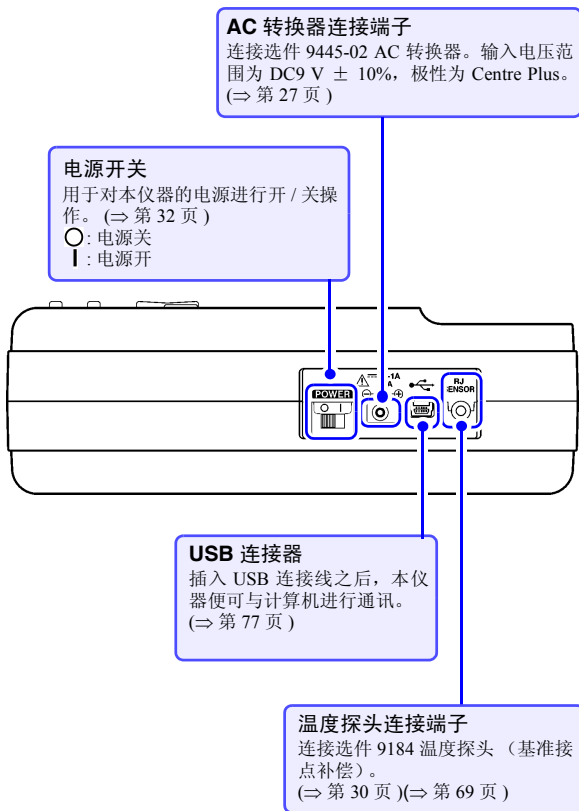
AC 转换器连接端子
连接选件 9445-02 AC 转换器。输入电压范围为 DC9 V ± 10%，极性为 Centre Plus。($\Rightarrow$ 第 27 页 )

电源开关
用于对本仪器的电源进行开 / 关操作。 ($\Rightarrow$ 第 32 页 )
O: 电源关
I : 电源开

POWER
O I
1A
A
RJ
SENSOR

USB 连接器
插入 USB 连接线之后，本仪器便可与计算机进行通讯。
($\Rightarrow$ 第 77 页 )

温度探头连接端子
连接选件 9184 温度探头 （基准接点补偿）。
($\Rightarrow$ 第 30 页 )($\Rightarrow$ 第 69 页 )